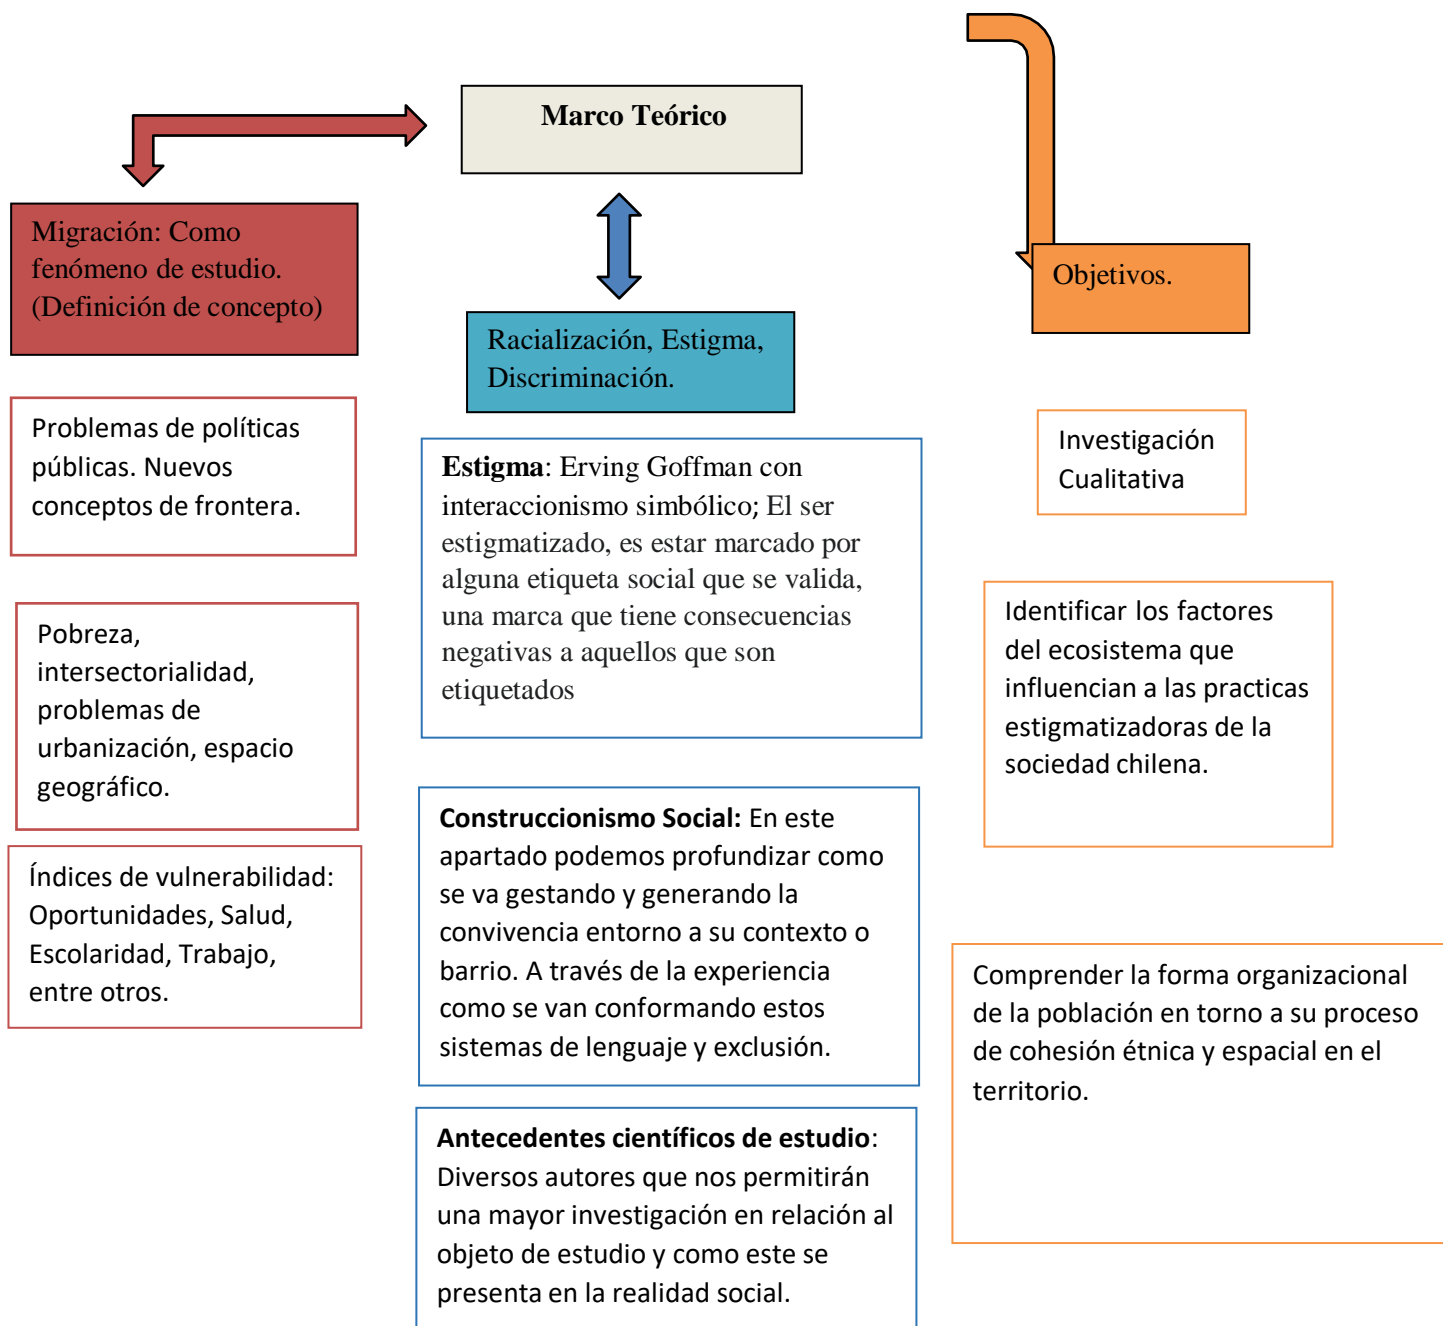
Marco Teórico

Migración: Como fenómeno de estudio. (Definición de concepto)

Problemas de políticas públicas. Nuevos conceptos de frontera.

Pobreza, intersectorialidad, problemas de urbanización, espacio geográfico.

Índices de vulnerabilidad: Oportunidades, Salud, Escolaridad, Trabajo, entre otros.

Racialización, Estigma, Discriminación.

**Estigma**: Erving Goffman con interaccionismo simbólico; El ser estigmatizado, es estar marcado por alguna etiqueta social que se valida, una marca que tiene consecuencias negativas a aquellos que son etiquetados

**Construccionismo Social:** En este apartado podemos profundizar como se va gestando y generando la convivencia entorno a su contexto o barrio. A través de la experiencia como se van conformando estos sistemas de lenguaje y exclusión.

**Antecedentes científicos de estudio**: Diversos autores que nos permitirán una mayor investigación en relación al objeto de estudio y como este se presenta en la realidad social.

Objetivos.

Investigación Cualitativa

Identificar los factores del ecosistema que influencian a las practicas estigmatizadoras de la sociedad chilena.

Comprender la forma organizacional de la población en torno a su proceso de cohesión étnica y espacial en el territorio.